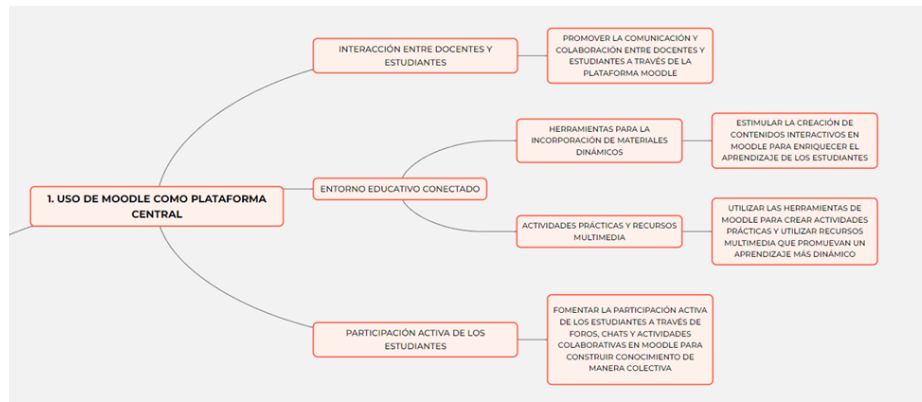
1. USO DE MOODLE COMO PLATAFORMA CENTRAL

INTERACCIÓN ENTRE DOCENTES Y ESTUDIANTES

PROMOVER LA COMUNICACIÓN Y COLABORACIÓN ENTRE DOCENTES Y ESTUDIANTES A TRAVÉS DE LA PLATAFORMA MOODLE

ENTORNO EDUCATIVO CONECTADO

HERRAMIENTAS PARA LA INCORPORACIÓN DE MATERIALES DINÁMICOS

ESTIMULAR LA CREACIÓN DE CONTENIDOS INTERACTIVOS EN MOODLE PARA ENRIQUECER EL APRENDIZAJE DE LOS ESTUDIANTES

ACTIVIDADES PRÁCTICAS Y RECURSOS MULTIMEDIA

UTILIZAR LAS HERRAMIENTAS DE MOODLE PARA CREAR ACTIVIDADES PRÁCTICAS Y UTILIZAR RECURSOS MULTIMEDIA QUE PROMUEVAN UN APRENDIZAJE MÁS DINÁMICO

PARTICIPACIÓN ACTIVA DE LOS ESTUDIANTES

FOMENTAR LA PARTICIPACIÓN ACTIVA DE LOS ESTUDIANTES A TRAVÉS DE FOROS, CHATS Y ACTIVIDADES COLABORATIVAS EN MOODLE PARA CONSTRUIR CONOCIMIENTO DE MANERA COLECTIVA